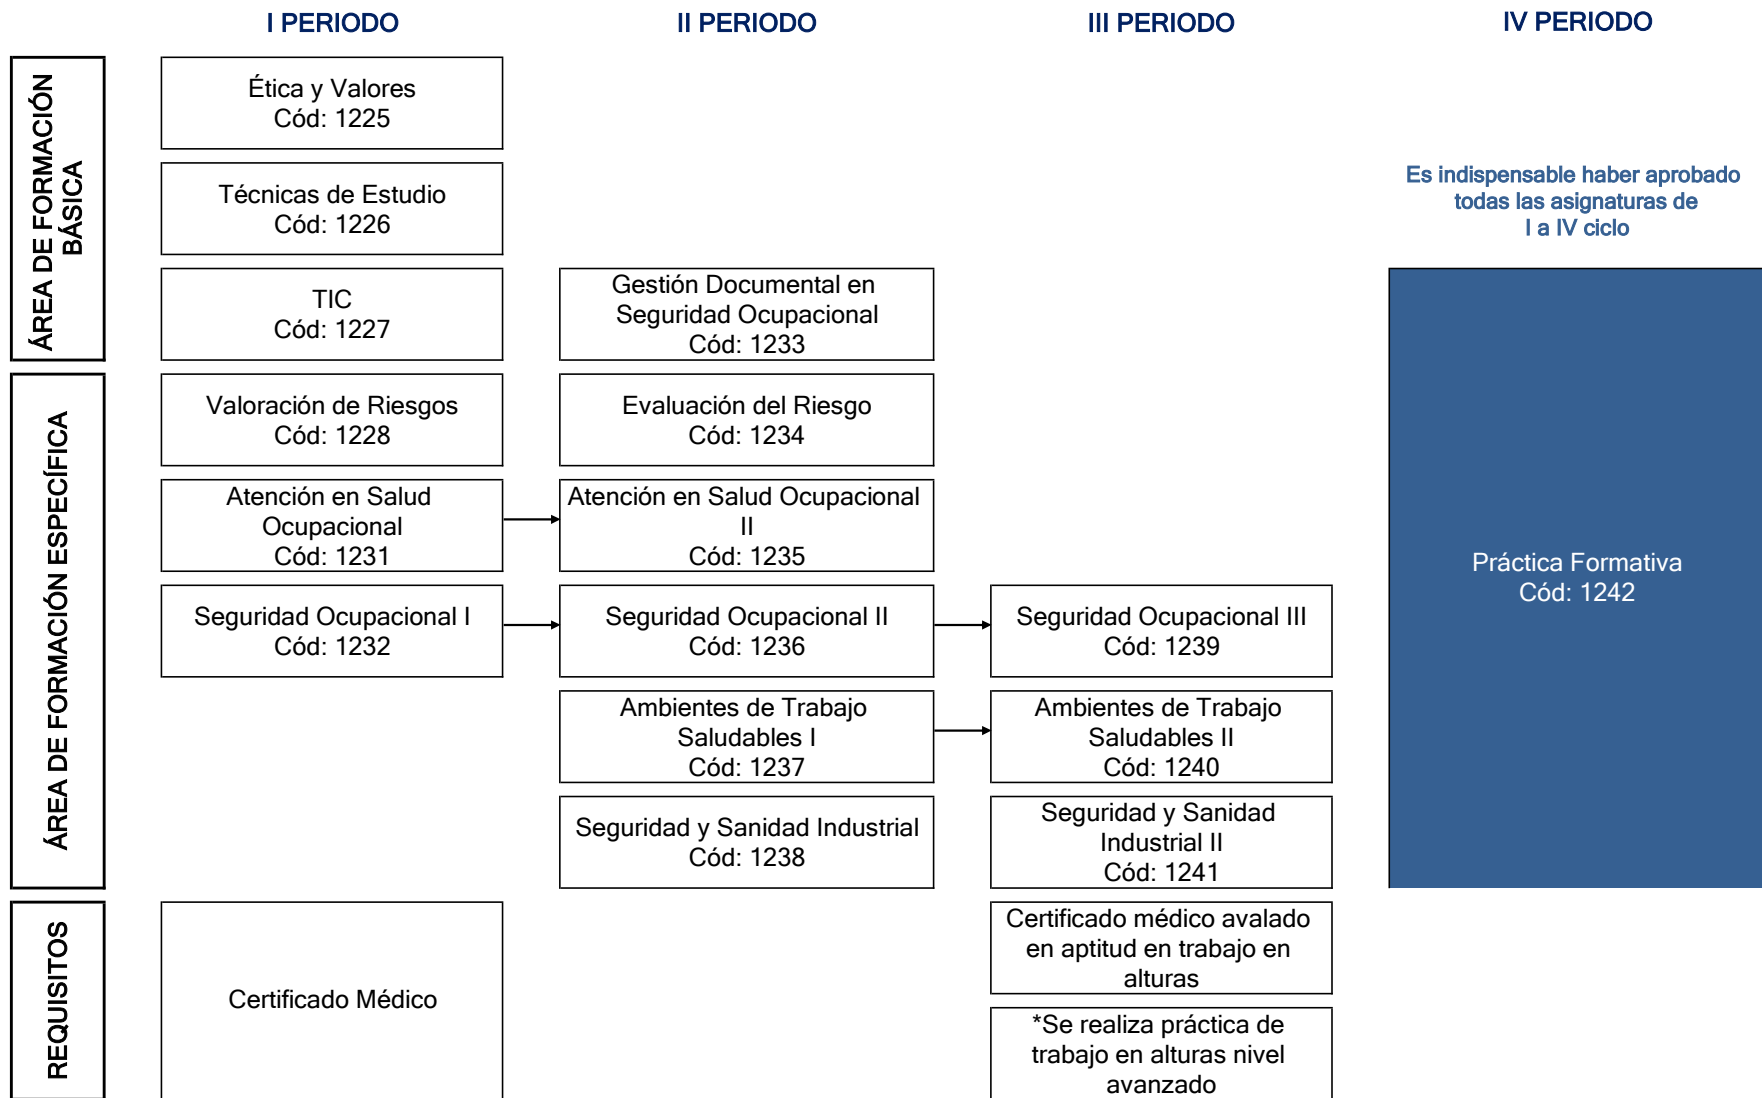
I PERIODO

II PERIODO

III PERIODO

IV PERIODO

ÁREA DE FORMACIÓN BÁSICA

Ética y Valores
Cód: 1225

Técnicas de Estudio
Cód: 1226

TIC
Cód: 1227

Gestión Documental en Seguridad Ocupacional
Cód: 1233

Es indispensable haber aprobado todas las asignaturas de I a IV ciclo

ÁREA DE FORMACIÓN ESPECÍFICA

Valoración de Riesgos
Cód: 1228

Evaluación del Riesgo
Cód: 1234

Atención en Salud Ocupacional
Cód: 1231

Atención en Salud Ocupacional II
Cód: 1235

Seguridad Ocupacional I
Cód: 1232

Seguridad Ocupacional II
Cód: 1236

Seguridad Ocupacional III
Cód: 1239

Ambientes de Trabajo Saludables I
Cód: 1237

Ambientes de Trabajo Saludables II
Cód: 1240

Seguridad y Sanidad Industrial
Cód: 1238

Seguridad y Sanidad Industrial II
Cód: 1241

Práctica Formativa
Cód: 1242

REQUISITOS

Certificado Médico

Certificado médico avalado en aptitud en trabajo en alturas

*Se realiza práctica de trabajo en alturas nivel avanzado